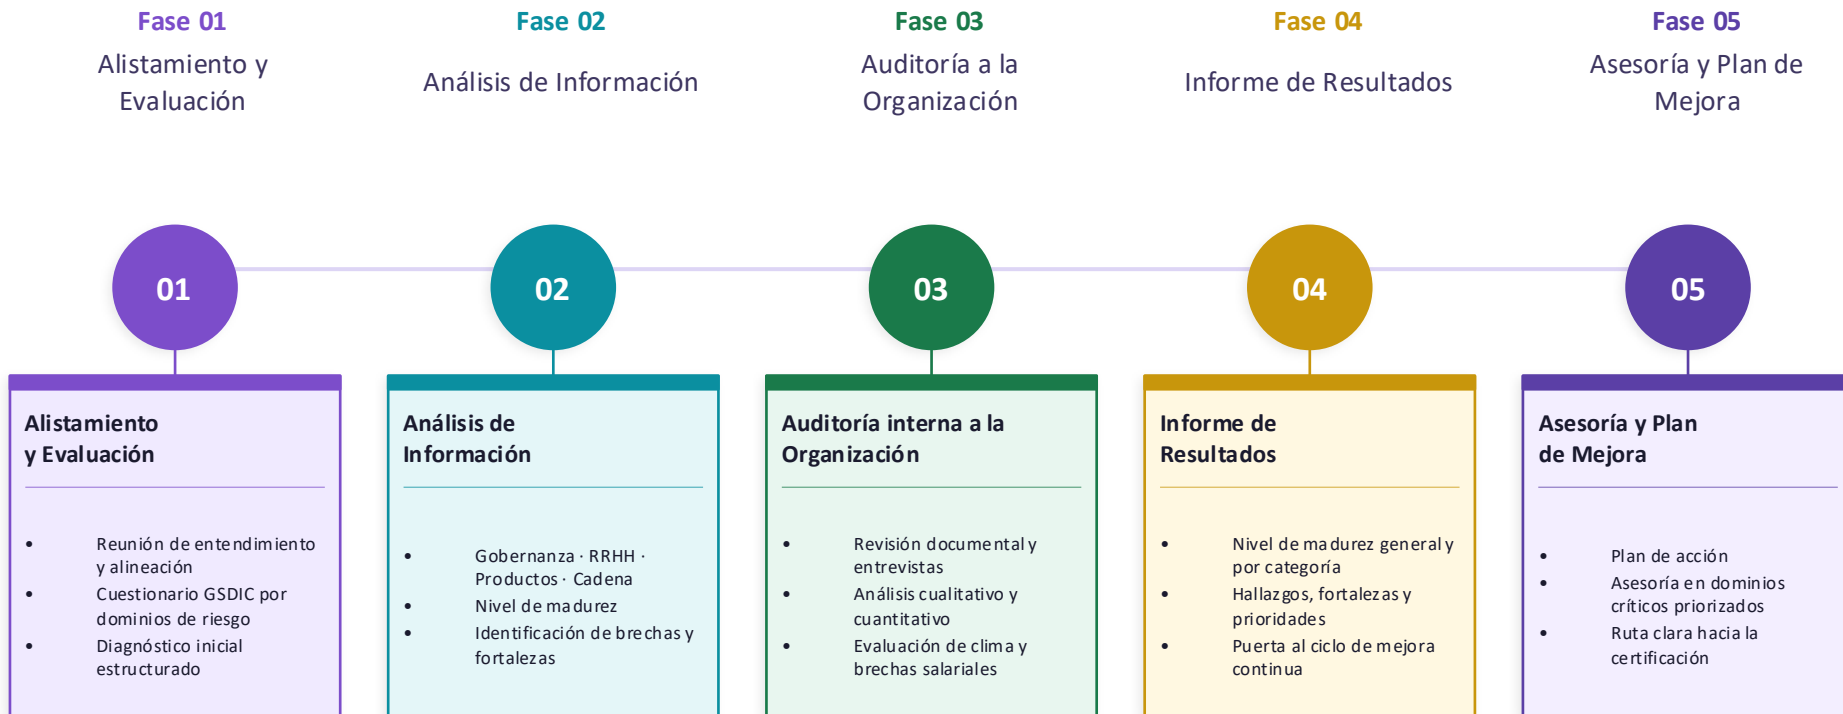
Fase 01
Alistamiento y Evaluación

Fase 02
Análisis de Información

Fase 03
Auditoría a la Organización

Fase 04
Informe de Resultados

Fase 05
Asesoría y Plan de Mejora

01

02

03

04

05

Alistamiento y Evaluación

- Reunión de entendimiento y alineación
- Cuestionario GSDIC por dominios de riesgo
- Diagnóstico inicial estructurado

Análisis de Información

- Gobernanza · RRHH · Productos · Cadena
- Nivel de madurez
- Identificación de brechas y fortalezas

Auditoría interna a la Organización

- Revisión documental y entrevistas
- Análisis cualitativo y cuantitativo
- Evaluación de clima y brechas salariales

Informe de Resultados

- Nivel de madurez general y por categoría
- Hallazgos, fortalezas y prioridades
- Puerta al ciclo de mejora continua

Asesoría y Plan de Mejora

- Plan de acción
- Asesoría en dominios críticos priorizados
- Ruta clara hacia la certificación